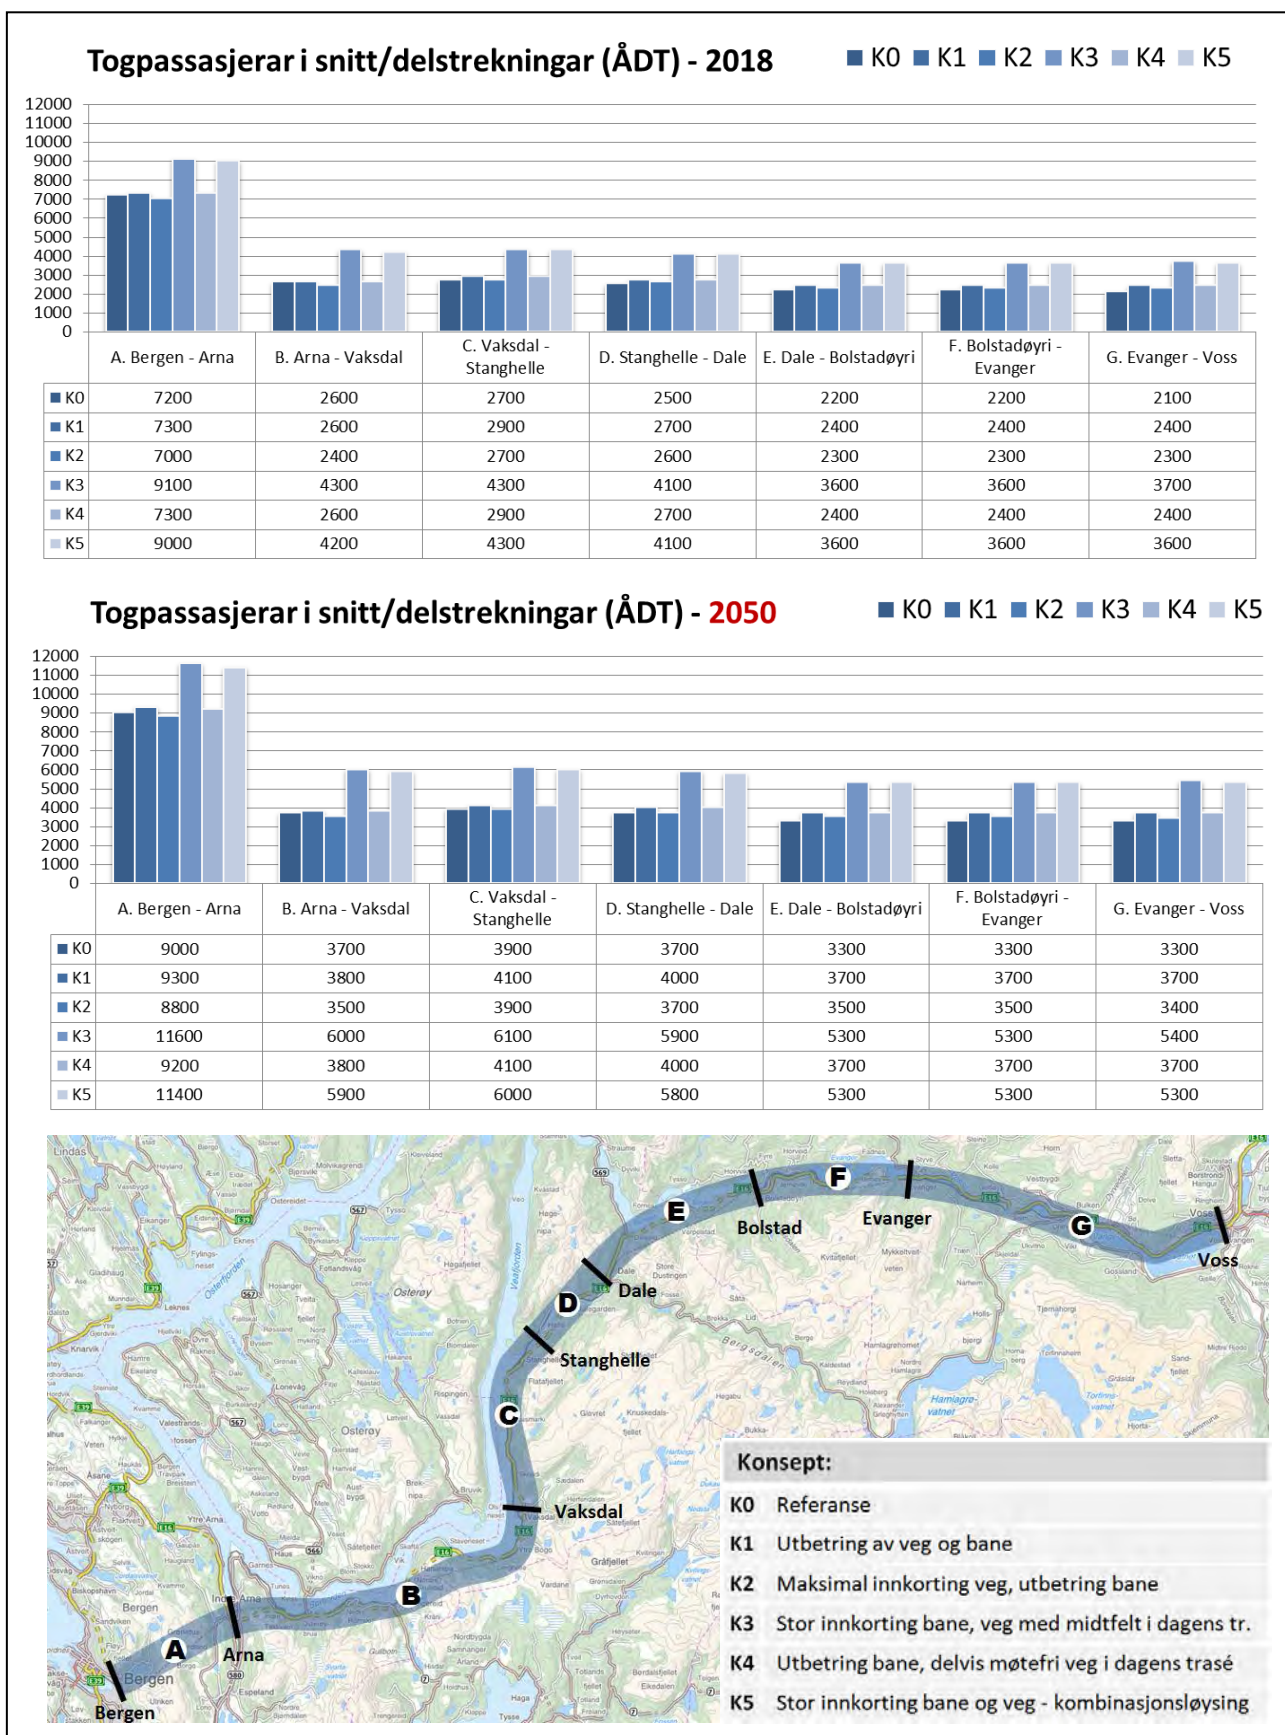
Togpassasjerar i snitt/delstrekningar (ÅDT) - 2018

K0 K1 K2 K3 K4 K5

12000
11000
10000
9000
8000
7000
6000
5000
4000
3000
2000
1000
0

| | A. Bergen - Arna | B. Arna - Vaksdal | C. Vaksdal - Stanghelle | D. Stanghelle - Dale | E. Dale - Bolstadøyri | F. Bolstadøyri - Evanger | G. Evanger - Voss |
|---|---|---|---|---|---|---|---|
| K0 | 7200 | 2600 | 2700 | 2500 | 2200 | 2200 | 2100 |
| K1 | 7300 | 2600 | 2900 | 2700 | 2400 | 2400 | 2400 |
| K2 | 7000 | 2400 | 2700 | 2600 | 2300 | 2300 | 2300 |
| K3 | 9100 | 4300 | 4300 | 4100 | 3600 | 3600 | 3700 |
| K4 | 7300 | 2600 | 2900 | 2700 | 2400 | 2400 | 2400 |
| K5 | 9000 | 4200 | 4300 | 4100 | 3600 | 3600 | 3600 |

Togpassasjerar i snitt/delstrekningar (ÅDT) - 2050

K0 K1 K2 K3 K4 K5

12000
11000
10000
9000
8000
7000
6000
5000
4000
3000
2000
1000
0

| | A. Bergen - Arna | B. Arna - Vaksdal | C. Vaksdal - Stanghelle | D. Stanghelle - Dale | E. Dale - Bolstadøyri | F. Bolstadøyri - Evanger | G. Evanger - Voss |
|---|---|---|---|---|---|---|---|
| K0 | 9000 | 3700 | 3900 | 3700 | 3300 | 3300 | 3300 |
| K1 | 9300 | 3800 | 4100 | 4000 | 3700 | 3700 | 3700 |
| K2 | 8800 | 3500 | 3900 | 3700 | 3500 | 3500 | 3400 |
| K3 | 11600 | 6000 | 6100 | 5900 | 5300 | 5300 | 5400 |
| K4 | 9200 | 3800 | 4100 | 4000 | 3700 | 3700 | 3700 |
| K5 | 11400 | 5900 | 6000 | 5800 | 5300 | 5300 | 5300 |

E F G D C B A
Bolstad Evanger Voss Dale Stanghelle Vaksdal Arna Bergen

Konsept:
K0 Referanse
K1 Utbetring av veg og bane
K2 Maksimal innkorting veg, utbetring bane
K3 Stor innkorting bane, veg med midtfelt i dagens tr.
K4 Utbetring bane, delvis møtefri veg i dagens trasé
K5 Stor innkorting bane og veg - kombinasjonsløysing